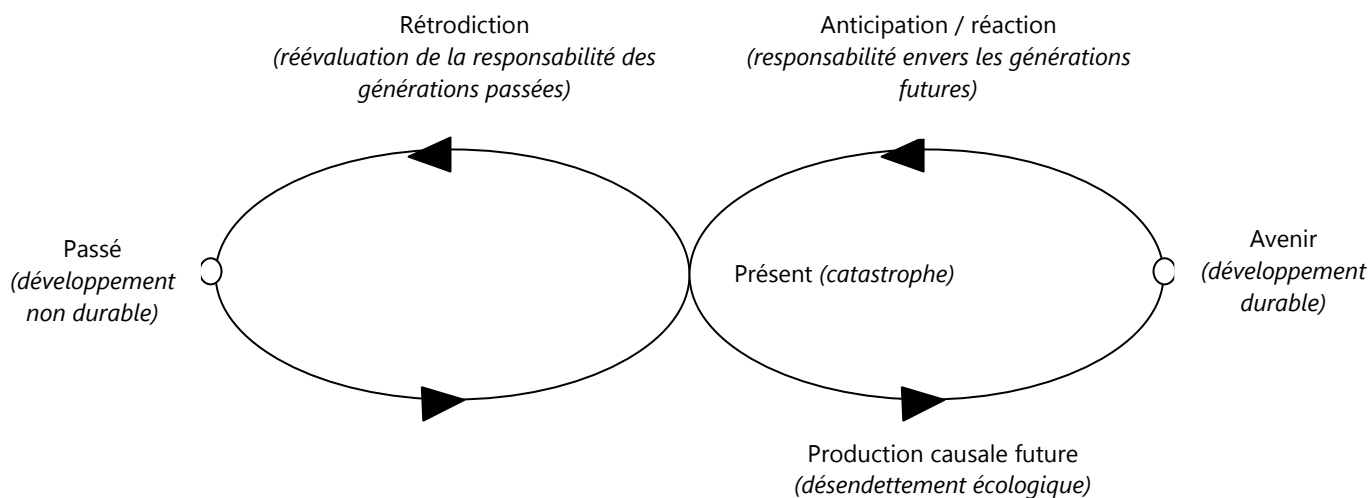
Rétrodiction
*(réévaluation de la responsabilité des générations passées)*

Anticipation / réaction
*(responsabilité envers les générations futures)*

Passé
*(développement non durable)*

Présent *(catastrophe)*

Avenir
*(développement durable)*

Production causale future
*(désendettement écologique)*